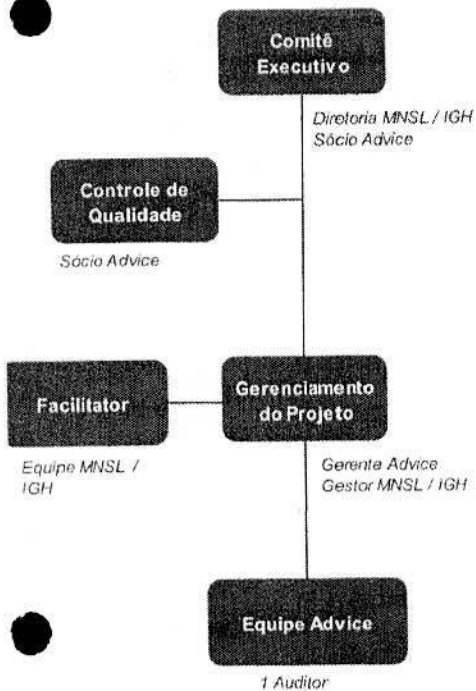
Comitê Executivo

Diretoria MNSL / IGH
Sócio Advice

Controle de Qualidade

Sócio Advice

Facilitator

Equipe MNSL / IGH

Gerenciamento do Projeto

Gerente Advice
Gestor MNSL / IGH

Equipe Advice

1 Auditor